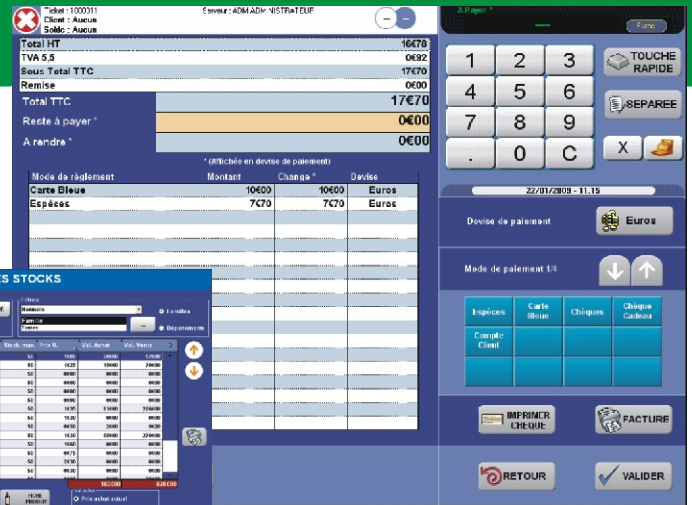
Ticket : 1000311
Client : Aucun
Solde : Aucun

Serveur : ADMINISTRATEUR

A Payer *

Euro

| Total HT | 16€78 |
|---|---|
| TVA 5,5 | 0€92 |
| Sous Total TTC | 17€70 |
| Remise | 0€00 |

| Total TTC | 17€70 |
|---|---|
| Reste à payer * | 0€00 |
| A rendre * | 0€00 |

* (Affichée en devise de paiement)

| Mode de règlement | Montant | Change * | Devise |
|---|---|---|---|
| Carte Bleue | 10€00 | 10€00 | Euros |
| Espèces | 7€70 | 7€70 | Euros |

1 2 3
4 5 6
7 8 9
. 0 C

TOUCHE RAPIDE
SEPAREE
X

22/01/2009 - 11:15

Devise de paiement
Euros

Mode de paiement 1/4

| Espèces | Carte Bleue | Chèques | Chèque Cadeau |
|---|---|---|---|
| Compte Client | | | |

IMPRIMER CHEQUE
FACTURE
RETOUR
VALIDER

ES STOCKS

Filtres
Famille
Département

| Stock. max. | Prix U. | Val. Achat | Val. Vente |
|---|---|---|---|

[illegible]